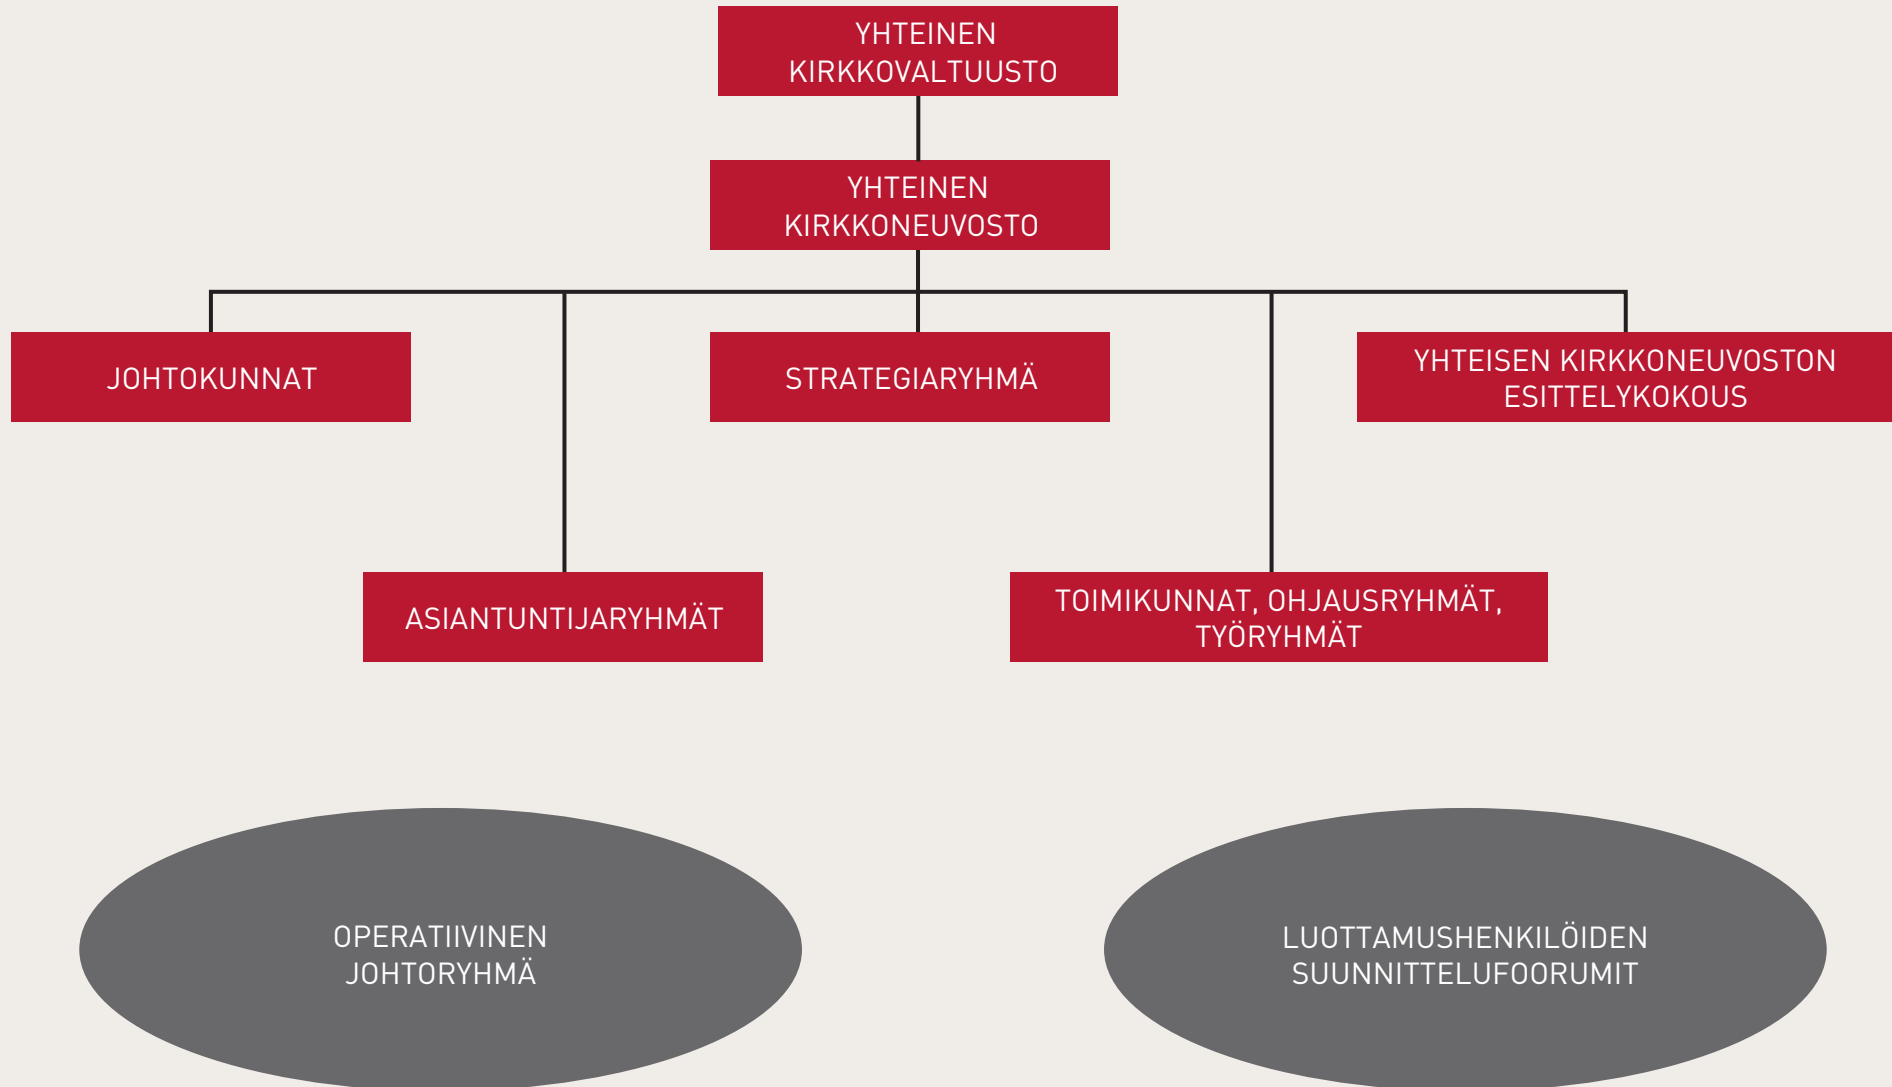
YHTEINEN KIRKKOVALTUUSTO

YHTEINEN KIRKKONEUVOSTO

JOHTOKUNNAT

STRATEGIARYHMÄ

YHTEISEN KIRKKONEUVOSTON ESITTELYKOKOUS

ASIANTUNTIJARYHMÄT

TOIMIKUNNAT, OHJAUSRYHMÄT, TYÖRYHMÄT

OPERATIIVINEN JOHTORYHMÄ

LUOTTAMUSHENKILÖIDEN SUUNNITTELUFOORUMIT